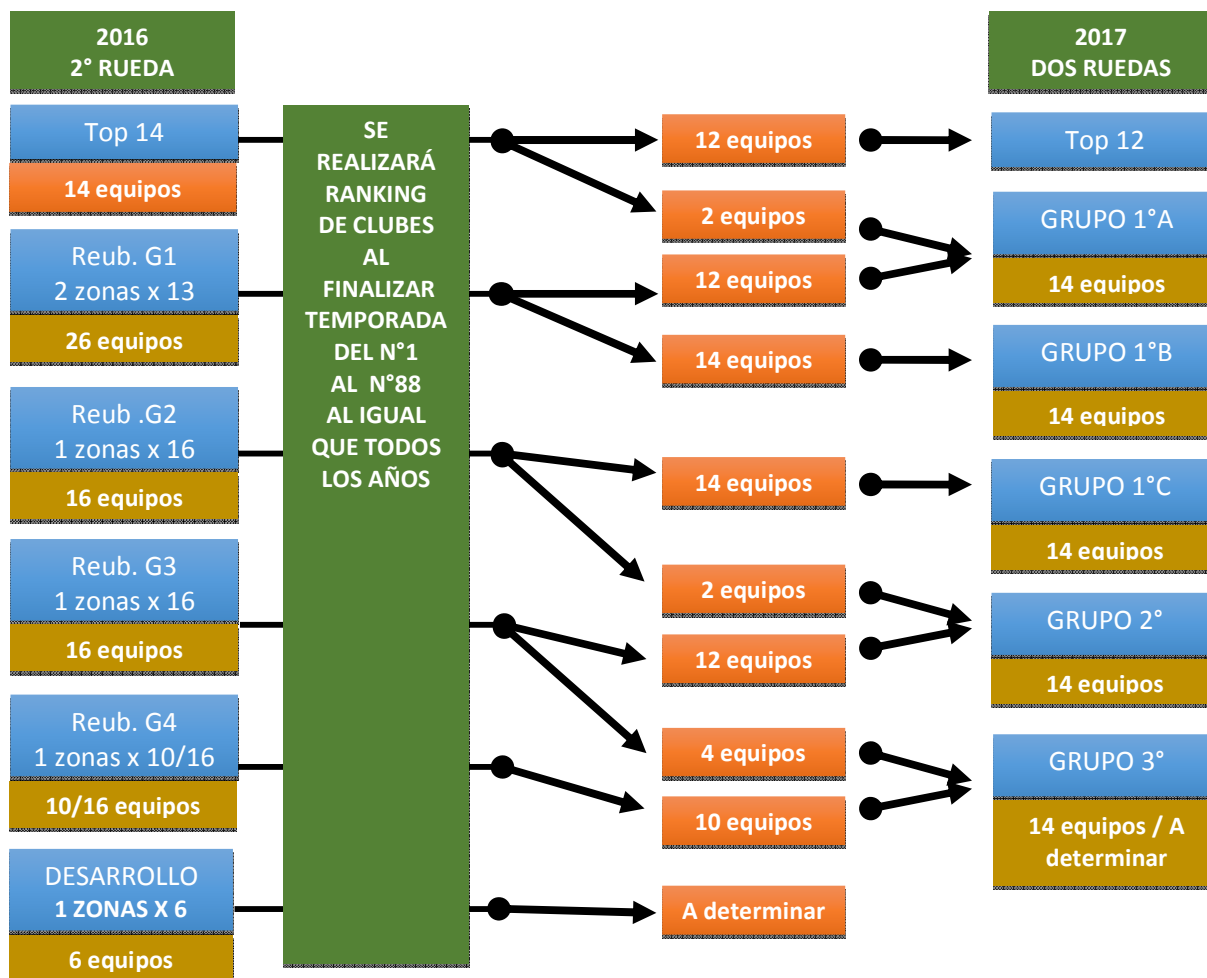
2016
2° RUEDA

Top 14
14 equipos

Reub. G1
2 zonas x 13
26 equipos

Reub .G2
1 zonas x 16
16 equipos

Reub. G3
1 zonas x 16
16 equipos

Reub. G4
1 zonas x 10/16
10/16 equipos

DESARROLLO
1 ZONAS X 6
6 equipos

SE REALIZARÁ RANKING DE CLUBES AL FINALIZAR TEMPORADA DEL N°1 AL N°88 AL IGUAL QUE TODOS LOS AÑOS

12 equipos
2 equipos
12 equipos
14 equipos
14 equipos
2 equipos
12 equipos
4 equipos
10 equipos
A determinar

2017
DOS RUEDAS

Top 12

GRUPO 1°A
14 equipos

GRUPO 1°B
14 equipos

GRUPO 1°C
14 equipos

GRUPO 2°
14 equipos

GRUPO 3°
14 equipos / A determinar